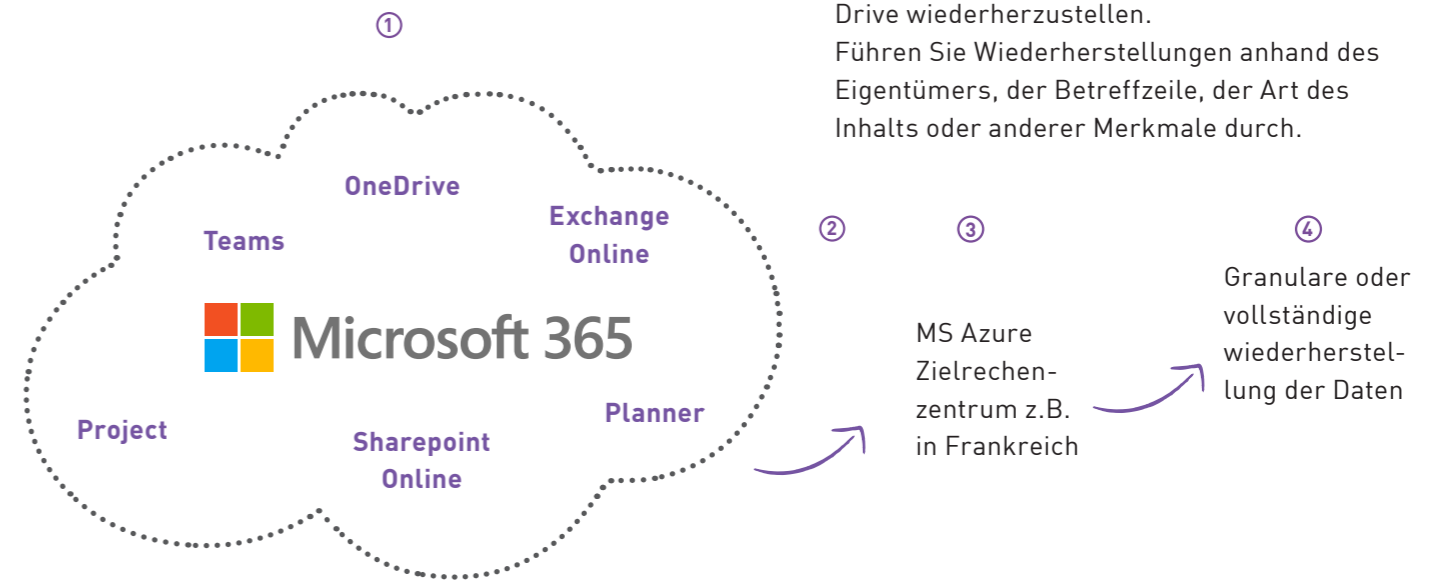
①

Drive wiederherzustellen.
Führen Sie Wiederherstellungen anhand des Eigentümers, der Betreffzeile, der Art des Inhalts oder anderer Merkmale durch.

OneDrive

Teams

Exchange Online

Microsoft 365

Project

Sharepoint Online

Planner

②

③

MS Azure Zielrechenzentrum z.B. in Frankreich

④

Granulare oder vollständige wiederherstellung der Daten